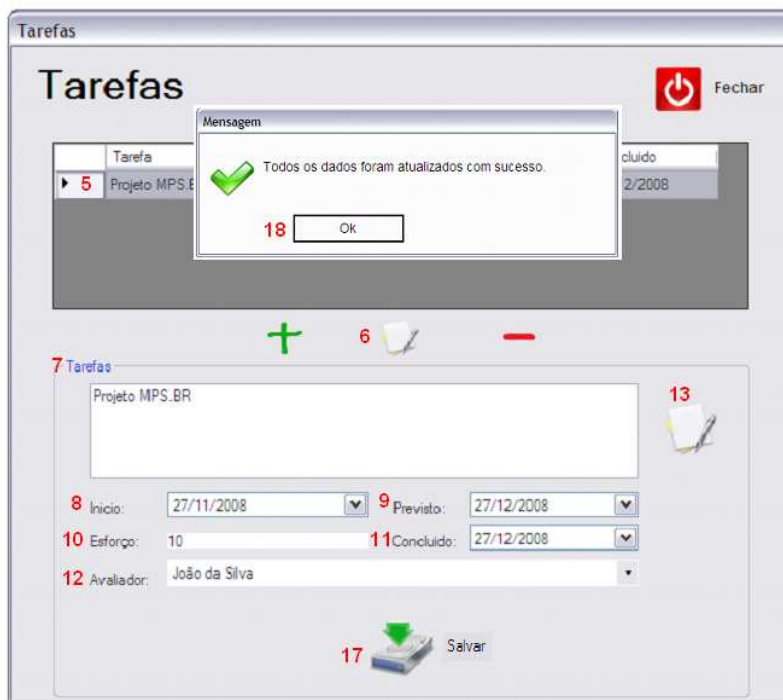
Tarefas

Tarefas

Fechar

| | Tarefa | cluido |
|---|---|---|
| 5 | Projeto MPS.B | 2/2008 |

Mensagem

Todos os dados foram atualizados com sucesso.

18 Ok

6

7 Tarefas

Projeto MPS.BR

13

8 Inicio: 27/11/2008

9 Previsto: 27/12/2008

10 Esforço: 10

11 Concluido: 27/12/2008

12 Avaliador: João da Silva

17 Salvar